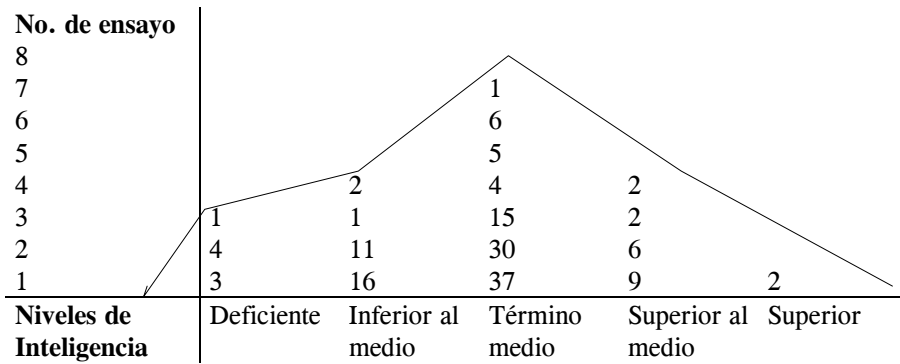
| No. de ensayo | | | | | |
|---|---|---|---|---|---|
| 8 | | | | | |
| 7 | | | 1 | | |
| 6 | | | 6 | | |
| 5 | | | 5 | | |
| 4 | | 2 | 4 | 2 | |
| 3 | 1 | 1 | 15 | 2 | |
| 2 | 4 | 11 | 30 | 6 | |
| 1 | 3 | 16 | 37 | 9 | 2 |
| Niveles de Inteligencia | Deficiente | Inferior al medio | Término medio | Superior al medio | Superior |